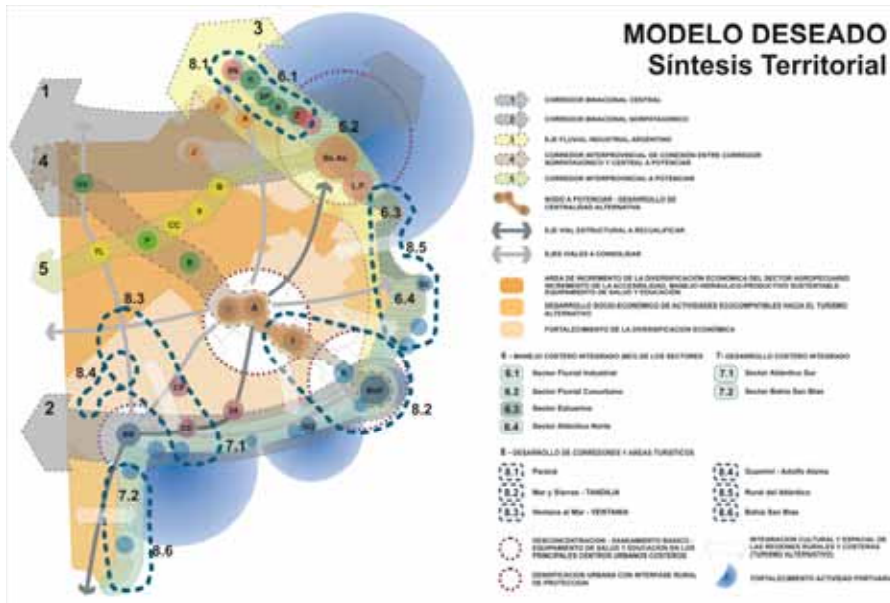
MODELO DESEADO
Síntesis Territorial

3
8.1
6.1
1
6.2
4
6.3
8.5
5
8.3
6.4
8.4
2
8.2
7.1
7.2
8.6

CORREDOR BIRACIONAL CENTRAL
CORREDOR BIRACIONAL AGROPECUARIO
EJE FLUVIAL INDUSTRIAL ARGENTINO
CORREDOR INTERPROVINCIAL DE CONEXIÓN ENTRE CORREDOR AGROPECUARIO Y CENTRAL A POTENCIAR
CORREDOR INTERPROVINCIAL A POTENCIAR
NODO A POTENCIAR - DESARROLLO DE CENTRALIDAD ALTERNATIVA
EJE VIAL ESTRUCTURAL A RECUALIFICAR
EJES VIALES A CONSOLIDAR

AREA DE INCREMENTO DE LA DIVERSIFICACIÓN ECONÓMICA DEL SECTOR AGROPECUARIO INCREMENTO DE LA ACCESIBILIDAD, MANEJO HIDRÁULICO-PRODUCTIVO SUSTENTABLE EQUIPAMIENTO DE SALUD Y EDUCACIÓN
DESARROLLO SOCIO-ECONÓMICO DE ACTIVIDADES ECOCOMPATIBLES HACIA EL TURISMO ALTERNATIVO
FORTALECIMIENTO DE LA DIVERSIFICACIÓN ECONÓMICA

6 - MANEJO COSTERO INTEGRADO (MCI) DE LOS SECTORES
6.1 Sector Fluvial Industrial
6.2 Sector Fluvial Conurbano
6.3 Sector Estuarino
6.4 Sector Atlántico Norte

7 - DESARROLLO COSTERO INTEGRADO
7.1 Sector Atlántico Sur
7.2 Sector Bahía San Blas

8 - DESARROLLO DE CORREDORES Y ÁREAS TURÍSTICAS
8.1 Paraná
8.2 Mar y Sierras - TANDILIA
8.3 Ventana al Mar - VENTANIA
8.4 Guaminí - Adolfo Alsina
8.5 Rural del Atlántico
8.6 Bahía San Blas

DESCONCENTRACIÓN - SANEAMIENTO BÁSICO - EQUIPAMIENTO DE SALUD Y EDUCACIÓN EN LOS PRINCIPALES CENTROS URBANOS COSTEROS
INTEGRACIÓN CULTURAL Y ESPACIAL DE LAS REGIONES RURALES Y COSTERAS (TURISMO ALTERNATIVO)
DENSIFICACIÓN URBANA CON INTERFASE RURAL DE PROTECCIÓN
FORTALECIMIENTO ACTIVIDAD PORTUARIA